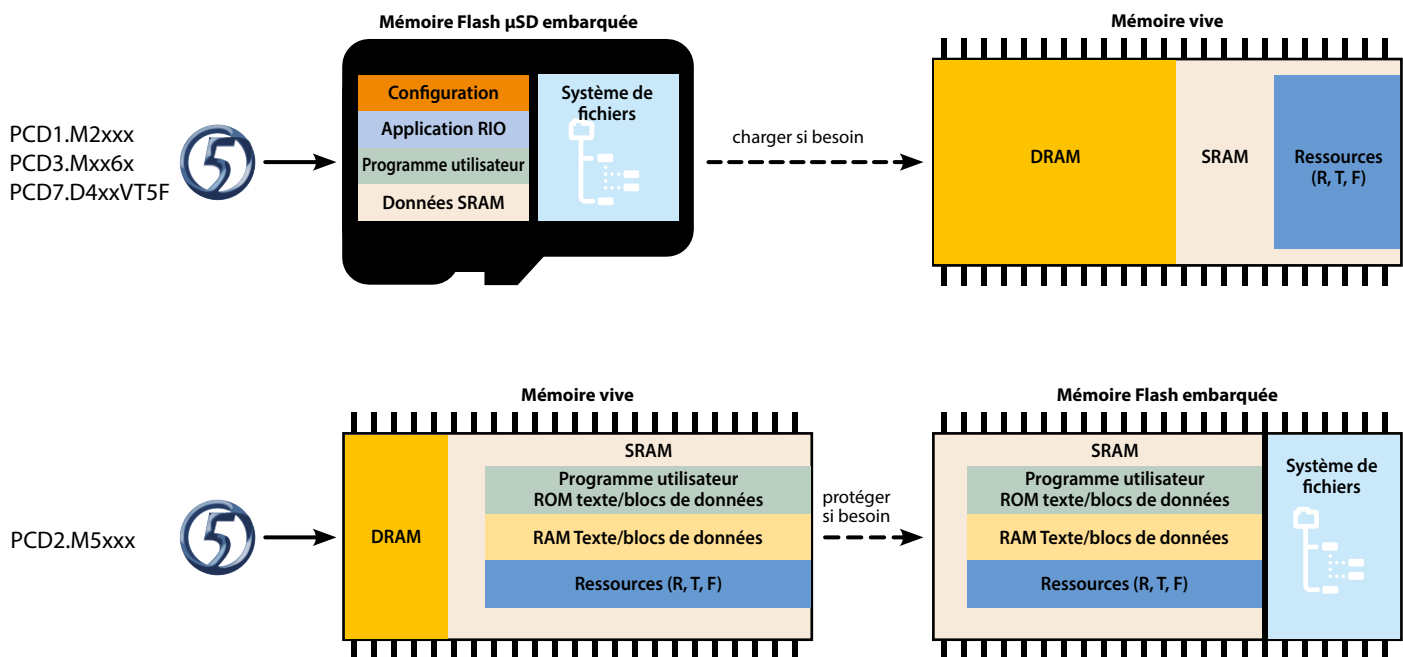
Mémoire Flash µSD embarquée

PCD1.M2xxx
PCD3.Mxx6x
PCD7.D4xxVT5F

Configuration
Application RIO
Programme utilisateur
Données SRAM

Système de fichiers

charger si besoin

Mémoire vive

DRAM

SRAM

Ressources (R, T, F)

PCD2.M5xxx

Mémoire vive

DRAM

SRAM

Programme utilisateur
ROM texte/blocs de données

RAM Texte/blocs de données

Ressources (R, T, F)

protéger si besoin

Mémoire Flash embarquée

SRAM

Programme utilisateur
ROM texte/blocs de données

RAM Texte/blocs de données

Ressources (R, T, F)

Système de fichiers